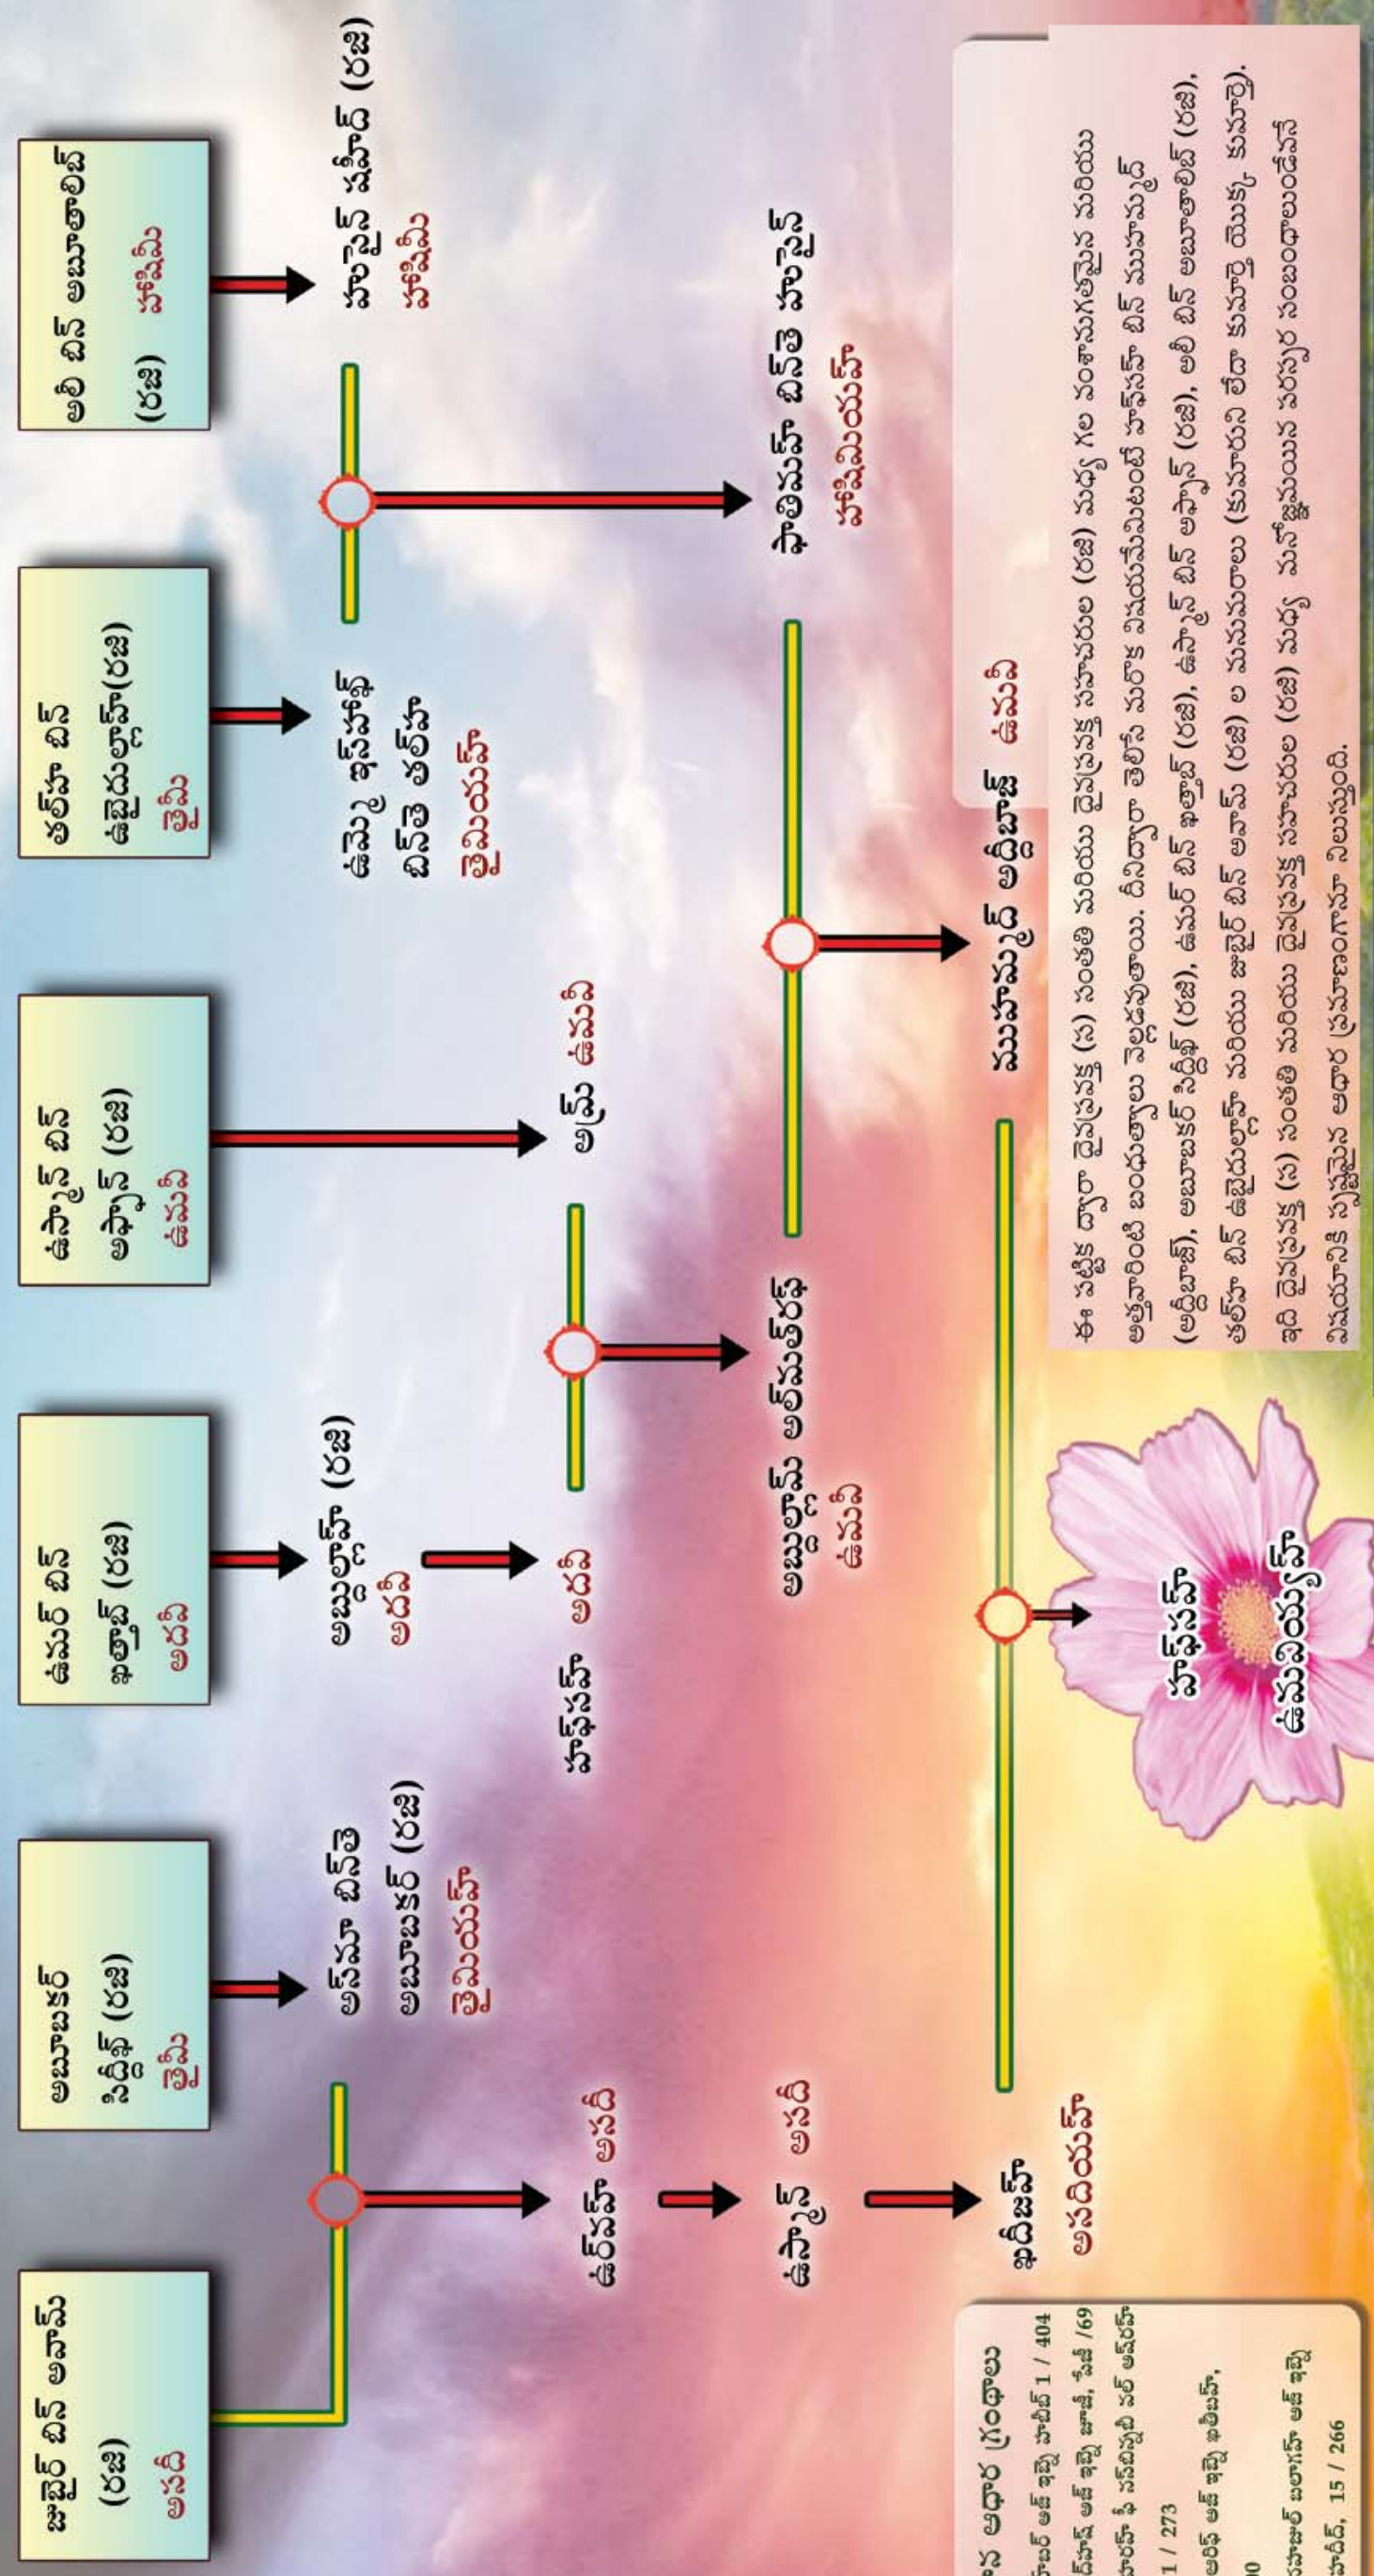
జుబైర్ బిన్ అవామ్ (రజి) అసదీ

అబూబకర్ సిద్దీఖ్ (రజి) తైమీ

ఉమర్ బిన్ ఖత్తాబ్ (రజి) అదవీ

ఉస్మాన్ బిన్ అఫ్ఫాన్ (రజి) ఉమవీ

తల్హా బిన్ ఉబైదుల్లాహ్(రజి) తైమీ

అలీ బిన్ అబూతాలిబ్ (రజి) హాషిమీ

అస్మా బింతె అబూబకర్ (రజి) తైమియహ్

అబ్దుల్లాహ్ (రజి) అదవీ

ఉమ్మె కుల్సూమ్ బింతె తల్హా తైమియహ్

హసన్ ముసన్నా (రజి) హాషిమీ

ఉర్వహ్ అసదీ

హఫ్సహ్ అదవీ

అబ్బాన్ ఉమవీ

ఉమ్మె ఉస్మాన్ అసదీ

అబ్దుల్లాహ్ అదవీ

అబ్దుల్లాహ్ అల్ ఉమరీ ఉమవీ

ఫాతిమహ్ బింతె హసన్ హాషిమియహ్

హిషామ్ అసదియహ్

ముహమ్మద్ అద్దీబాజ్ ఉమవీ

హఫ్సహ్ ఉమవియహ్

ఈ వట్టిక ద్వారా ఖలీఫాల (ర) సంతతి మరియు ప్రముఖ సహాబాల (రజి) మధ్య గల వంశానుగతమైన మరియు అత్తవారింటి బంధుత్వాలు వెల్లడవుతాయి. దీనిద్వారా తెలిసే మరొక విషయమేమిటంటే హఫ్సహ్ బిన్ ముహమ్మద్ (అద్దీబాజ్), అబూబకర్ సిద్దీఖ్ (రజి), ఉమర్ బిన్ ఖత్తాబ్ (రజి), ఉస్మాన్ బిన్ అఫ్ఫాన్ (రజి), అలీ బిన్ అబూతాలిబ్ (రజి), తల్హా బిన్ ఉబైదుల్లాహ్ మరియు జుబైర్ బిన్ అవామ్ (రజి) ల మునుమరాలు (మునుమరాలు లేదా కుమార్తె యొక్క కుమార్తె). ఇది ప్రముఖ (ర) సంతతి మరియు ప్రముఖ సహాబాల (రజి) మధ్య సనోన్నమయిన పరస్పర సంబంధాలుండేవి అనయానికి స్పష్టమైన ఆధార ప్రమాణంగానూ నిలుస్తుంది.

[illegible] ఆధార గ్రంథాలు
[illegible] అల్ ఇస్లామ్ జాహబీ 1 / 404
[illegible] అల్ ఇస్లామ్ జాహబీ, పేజీ /69
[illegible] ఫీ నసబిల్ అరబ్
1 / 273
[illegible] అల్ ఇస్లామ్ జాహబీ,
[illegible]
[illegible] అల్ ఇస్లామ్
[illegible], 15 / 266